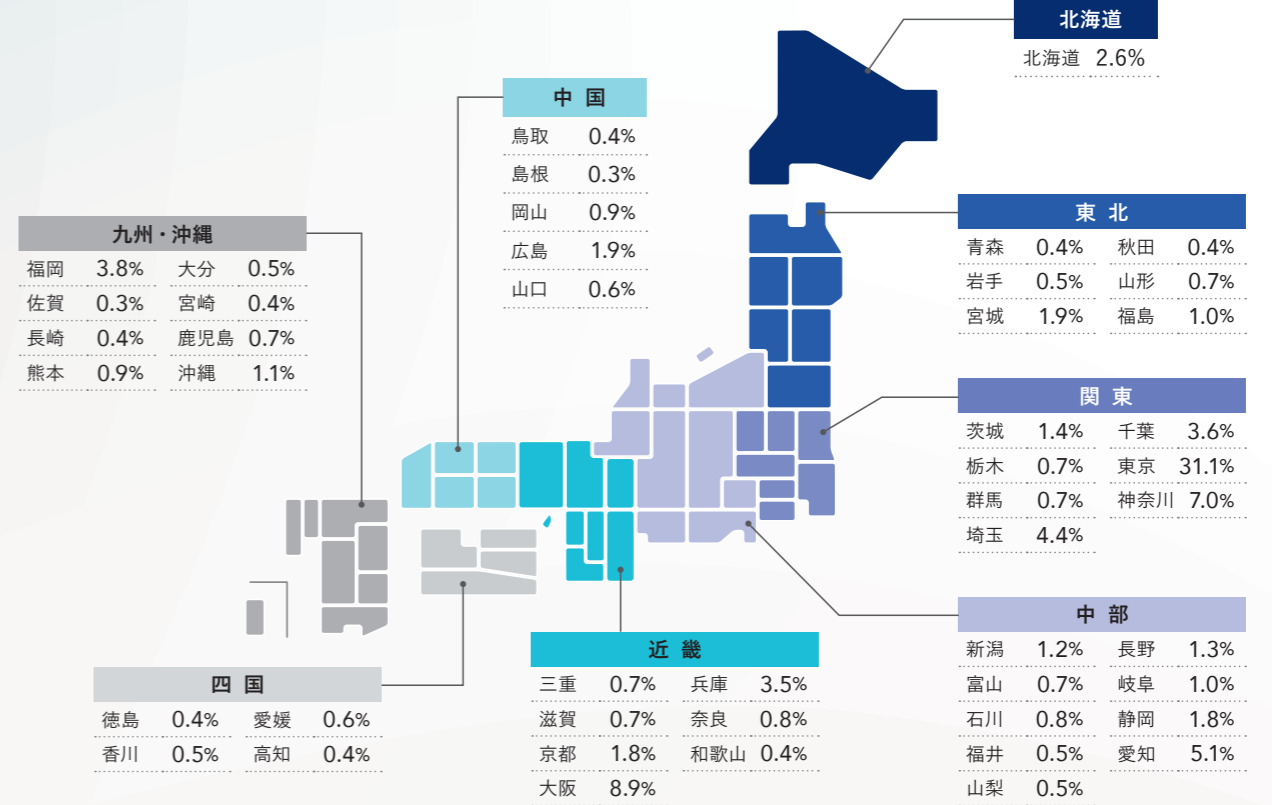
北海道

| 北海道 | 2.6% |
|---|---|

中 国

| 鳥取 | 0.4% |
|---|---|
| 島根 | 0.3% |
| 岡山 | 0.9% |
| 広島 | 1.9% |
| 山口 | 0.6% |

九州・沖縄

| 福岡 | 3.8% | 大分 | 0.5% |
|---|---|---|---|
| 佐賀 | 0.3% | 宮崎 | 0.4% |
| 長崎 | 0.4% | 鹿児島 | 0.7% |
| 熊本 | 0.9% | 沖縄 | 1.1% |

東 北

| 青森 | 0.4% | 秋田 | 0.4% |
|---|---|---|---|
| 岩手 | 0.5% | 山形 | 0.7% |
| 宮城 | 1.9% | 福島 | 1.0% |

関 東

| 茨城 | 1.4% | 千葉 | 3.6% |
|---|---|---|---|
| 栃木 | 0.7% | 東京 | 31.1% |
| 群馬 | 0.7% | 神奈川 | 7.0% |
| 埼玉 | 4.4% | | |

中 部

| 新潟 | 1.2% | 長野 | 1.3% |
|---|---|---|---|
| 富山 | 0.7% | 岐阜 | 1.0% |
| 石川 | 0.8% | 静岡 | 1.8% |
| 福井 | 0.5% | 愛知 | 5.1% |
| 山梨 | 0.5% | | |

近 畿

| 三重 | 0.7% | 兵庫 | 3.5% |
|---|---|---|---|
| 滋賀 | 0.7% | 奈良 | 0.8% |
| 京都 | 1.8% | 和歌山 | 0.4% |
| 大阪 | 8.9% | | |

四 国

| 徳島 | 0.4% | 愛媛 | 0.6% |
|---|---|---|---|
| 香川 | 0.5% | 高知 | 0.4% |